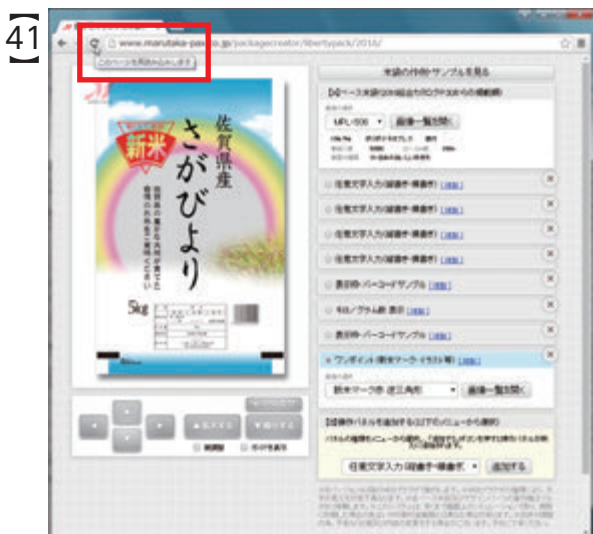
41

www.marutaka-pasco.jp/packagecreator/libertypack/2016/

このページを再読み込みします

新米

佐賀県産

さがびより

5kg

MPL-508

画像一覧が開く

新米マーク赤(逆三角形)

画像一覧が開く

佐賀文字入力(縦書き・横書き)

追加する

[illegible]